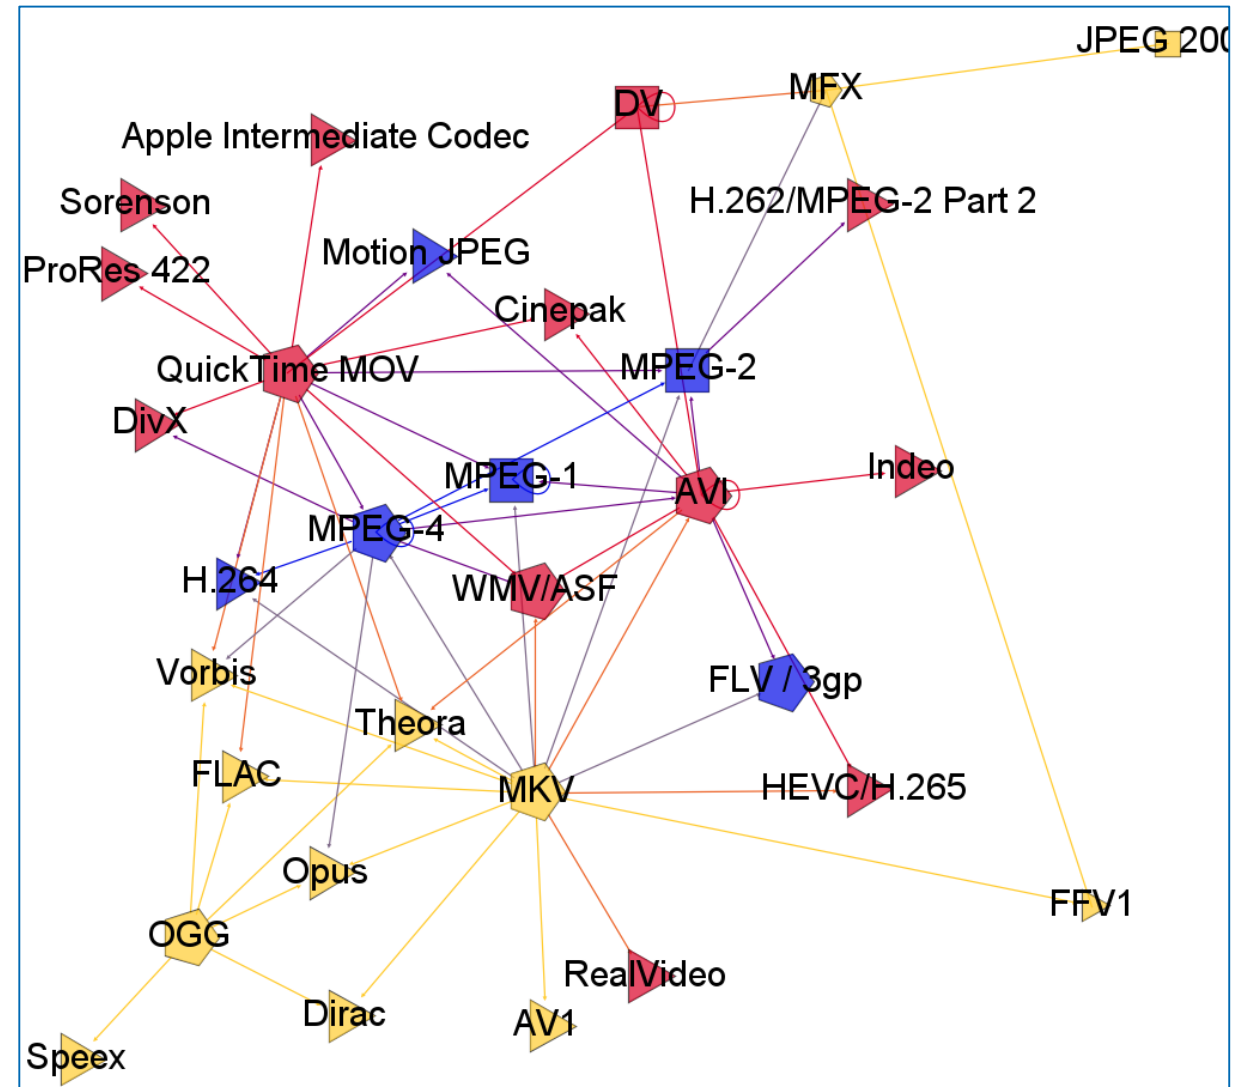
JPEG 200
MFX
DV
Apple Intermediate Codec
H.262/MPEG-2 Part 2
Sorenson
Motion JPEG
ProRes 422
Cinepak
QuickTime MOV
MPEG-2
DivX
Indeo
MPEG-1
AVI
MPEG-4
H.264
WMV/ASF
Vorbis
FLV / 3gp
Theora
FLAC
MKV
HEVC/H.265
Opus
FFV1
OGG
RealVideo
Dirac
AV1
Speex